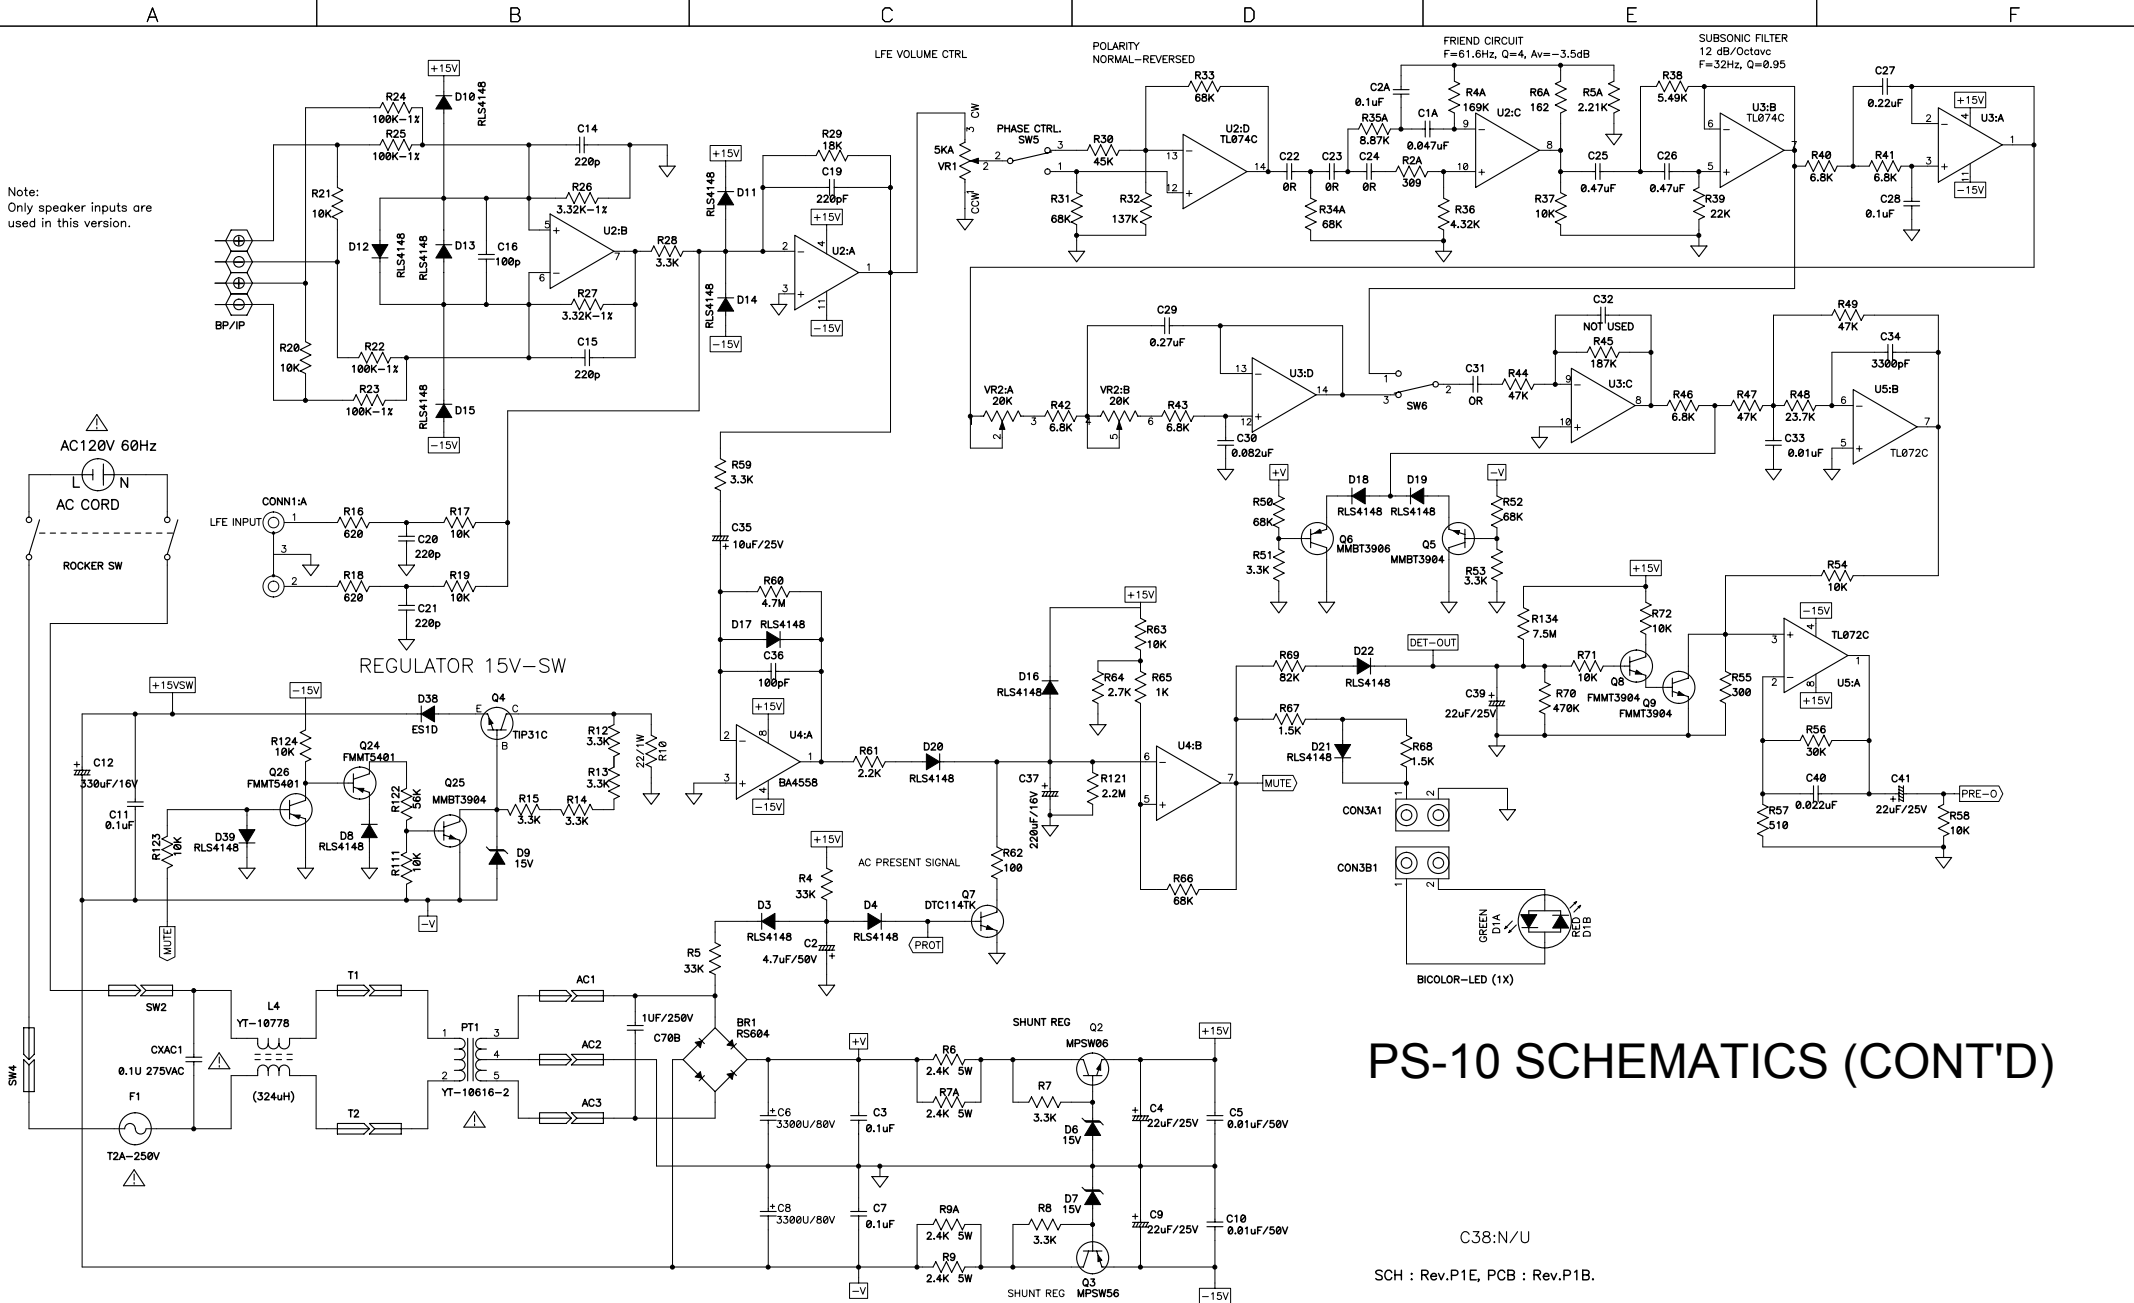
A B C D E F

Note:
Only speaker inputs are used in this version.

LFE VOLUME CTRL

POLARITY
NORMAL–REVERSED

FRIEND CIRCUIT
F=61.6Hz, Q=4, Av=–3.5dB

SUBSONIC FILTER
12 dB/Octavc
F=32Hz, Q=0.95

+15V
D10
RLS4148
R24
100K–1%
R25
100K–1%
C14
220p
R21
10K
R26
3.32K–1%
D12
RLS4148
RLS4148
D13
C16
100p
U2:B
R28
3.3K
R27
3.32K–1%
BP/IP
R20
10K
R22
100K–1%
C15
220p
R23
100K–1%
RLS4148
D15
–15V

+15V
RLS4148
D11
RLS4148
D14
–15V
R29
18K
C19
220pF
+15V
U2:A
–15V

5KA
VR1
CW
CCW
PHASE CTRL.
SW5
R30
45K
R31
68K
R32
137K
R33
68K
U2:D
TL074C
C22
0R
C23
0R
R34A
68K
C2A
0.1uF
R35A
8.87K
C24
0R
C1A
0.047uF
R2A
309
R36
4.32K
R4A
169K
U2:C
R6A
162
R5A
2.21K
R37
10K
C25
0.47uF
C26
0.47uF
R38
5.49K
U3:B
TL074C
R39
22K
R40
6.8K
C27
0.22uF
R41
6.8K
C28
0.1uF
+15V
U3:A
–15V

C29
0.27uF
VR2:A
20K
R42
6.8K
VR2:B
20K
R43
6.8K
U3:D
C30
0.082uF
SW6
C31
0R
R44
47K
C32
NOT USED
R45
187K
U3:C
R46
6.8K
R47
47K
R49
47K
C34
3300pF
R48
23.7K
U5:B
TL072C
C33
0.01uF

+V
R50
68K
R51
3.3K
Q6
MMBT3906
D18
RLS4148
D19
RLS4148
Q5
MMBT3904
–V
R52
68K
R53
3.3K

AC120V 60Hz
L N
AC CORD
ROCKER SW

CONN1:A
LFE INPUT
R16
620
R17
10K
C20
220p
R18
620
R19
10K
C21
220p

REGULATOR 15V–SW

R59
3.3K
C35
10uF/25V
R60
4.7M
D17 RLS4148
C36
100pF
+15V
U4:A
BA4558
–15V
R61
2.2K
D20
RLS4148

+15V
R63
10K
D16
RLS4148
R64
2.7K
R65
1K
C37
220uF/16V
R121
2.2M
U4:B
MUTE
R66
68K
R62
100

R69
82K
D22
RLS4148
DET–OUT
R67
1.5K
D21
RLS4148
R68
1.5K
C39
22uF/25V
R70
470K
R134
7.5M
+15V
R72
10K
R71
10K
Q8
FMMT3904
Q9
FMMT3904
R54
10K
–15V
TL072C
U5:A
+15V
R55
300
R56
30K
C40
0.022uF
C41
22uF/25V
PRE–O
R57
510
R58
10K
CON3A1
CON3B1
GREEN
D1A
RED
D1B
BICOLOR–LED (1X)

+15VSW
–15V
D38
ES1D
Q4
TIP31C
E C B
R12
3.3K
22/1W
R10
C12
330uF/16V
R124
10K
Q24
FMMT5401
Q26
FMMT5401
C11
0.1uF
R122
56K
Q25
MMBT3904
R15
3.3K
R14
3.3K
R13
3.3K
D39
RLS4148
D8
RLS4148
R123
10K
R111
10K
D9
15V
–V
MUTE

+15V
R4
33K
AC PRESENT SIGNAL
D3
RLS4148
D4
RLS4148
C2
4.7uF/50V
PROT
Q7
DTC114TK
R5
33K

SW2
CXAC1
0.1U 275VAC
L4
YT–10778
(324uH)
T1
T2
PT1
YT–10616–2
AC1
AC2
AC3
1UF/250V
C70B
BR1
RS604
SW4
F1
T2A–250V

+V
C6
3300U/80V
C3
0.1uF
R6
2.4K 5W
R7A
2.4K 5W
SHUNT REG
Q2
MPSW06
R7
3.3K
D6
15V
C4
22uF/25V
+15V
C5
0.01uF/50V
C8
3300U/80V
C7
0.1uF
R9A
2.4K 5W
R9
2.4K 5W
R8
3.3K
D7
15V
Q3
MPSW56
SHUNT REG
C9
22uF/25V
C10
0.01uF/50V
–V
–15V

PS-10 SCHEMATICS (CONT'D)

C38:N/U

SCH : Rev.P1E, PCB : Rev.P1B.